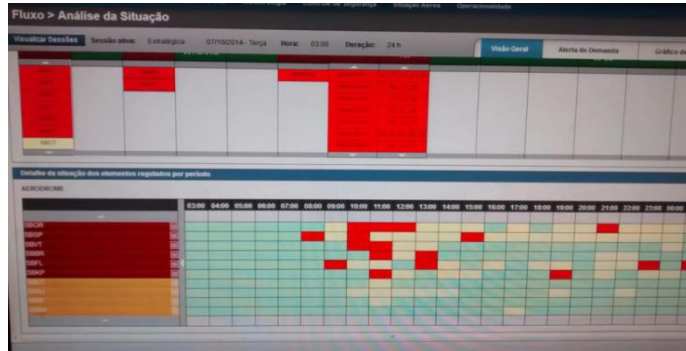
Fluxo > Análise da Situação

Visualizar Sessões | Sessão ativa: Estratégica | 07/10/2014 - Terça | Hora: 03:00 | Duração: 24 h

Visão Geral | Alerta de Demanda | Gráfico de

Detalhe da situação dos elementos regulados por período

AERÓDROMO

03:00 04:00 05:00 06:00 07:00 08:00 09:00 10:00 11:00 12:00 13:00 14:00 15:00 16:00 17:00 18:00 19:00 20:00 21:00 22:00 23:00 00:00

SBGR
SBSP
SBVT
SBRJ
SBFL
SBKP